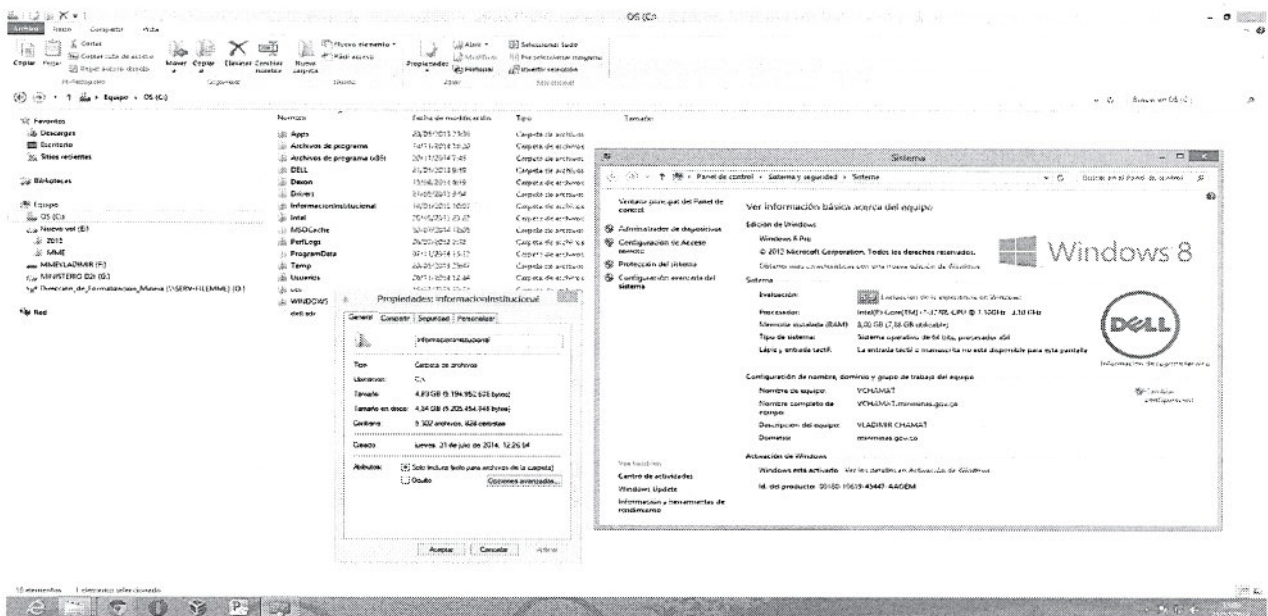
OS (C:)

Archivo Inicio Compartir Vista

Copiar Pegar Cortar Copiar ruta de acceso Pegar acceso directo Mover Copiar Eliminar Cambiar nombre Nueva carpeta Nuevo elemento Fácil acceso Propiedades Abrir Modificar Historial Seleccionar todo No seleccionar ninguno Invertir selección

Portapapeles Organizar Nuevo Abrir Seleccionar

Equipo › OS (C:)

Buscar en OS (C:)

Favoritos
Descargas
Escritorio
Sitios recientes

Bibliotecas

Equipo
OS (C:)
Nuevo vol (E:)
2015
MME
MMEVLADIMIR (F:)
MINISTERIO 02t (G:)
Direccion_de_Formalizacion_Minera (\\SERV-FILEMME) (O:)

Red

| Nombre | Fecha de modificación | Tipo | Tamaño |
|---|---|---|---|
| Apps | 23/05/2013 23:06 | Carpeta de archivos | |
| Archivos de programa | 14/11/2014 15:20 | Carpeta de archivos | |
| Archivos de programa (x86) | 20/11/2014 7:45 | Carpeta de archivos | |
| DELL | 23/05/2013 9:19 | Carpeta de archivos | |
| Devon | 13/06/2014 9:19 | Carpeta de archivos | |
| Drivers | 23/05/2013 8:54 | Carpeta de archivos | |
| InformacionInstitucional | 16/01/2015 10:07 | Carpeta de archivos | |
| Intel | 23/05/2013 20:42 | Carpeta de archivos | |
| MSOCache | 30/07/2014 13:05 | Carpeta de archivos | |
| PerfLogs | 26/07/2012 3:33 | Carpeta de archivos | |
| ProgramData | 07/11/2014 15:37 | Carpeta de archivos | |
| Temp | 23/05/2013 23:04 | Carpeta de archivos | |
| Usuarios | 20/11/2014 12:34 | Carpeta de archivos | |
| uso | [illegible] | | |
| WINDOWS | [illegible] | | |
| dell.sdr | | | |

Propiedades: InformacionInstitucional

General Compartir Seguridad Personalizar

InformacionInstitucional

Tipo: Carpeta de archivos
Ubicación: C:\
Tamaño: 4,83 GB (5.194.952.673 bytes)
Tamaño en disco: 4,84 GB (5.205.454.848 bytes)
Contiene: 5.302 archivos, 826 carpetas

Creado: jueves, 31 de julio de 2014, 12:26:54

Atributos: Solo lectura (solo para archivos de la carpeta)
Oculto
Opciones avanzadas...

Aceptar Cancelar Aplicar

Sistema

Panel de control › Sistema y seguridad › Sistema

Buscar en el Panel de control

Ventana principal del Panel de control
Administrador de dispositivos
Configuración de Acceso remoto
Protección del sistema
Configuración avanzada del sistema

Ver información básica acerca del equipo

Edición de Windows
Windows 8 Pro
© 2012 Microsoft Corporation. Todos los derechos reservados.
Obtener más características con una nueva edición de Windows

Windows 8

Sistema
Evaluación: Evaluación de la experiencia en Windows
Procesador: Intel(R) Core(TM) i7-3740 CPU @ 1.10GHz 3.10 GHz
Memoria instalada (RAM): 8,00 GB (7,88 GB utilizable)
Tipo de sistema: Sistema operativo de 64 bits, procesador x64
Lápiz y entrada táctil: La entrada táctil o manuscrita no está disponible para esta pantalla

DELL
Información de soporte técnico

Configuración de nombre, dominio y grupo de trabajo del equipo
Nombre de equipo: VCHAMAT
Nombre completo de equipo: VCHAMAT.minminas.gov.co
Descripción del equipo: VLADIMIR CHAMAT
Dominio: minminas.gov.co

Cambiar configuración

Activación de Windows
Windows está activado Ver los detalles en Activación de Windows
Id. del producto: 00180-70619-45447-AAOEM

Vea también
Centro de actividades
Windows Update
Información y herramientas de rendimiento

16 elementos 1 elemento seleccionado